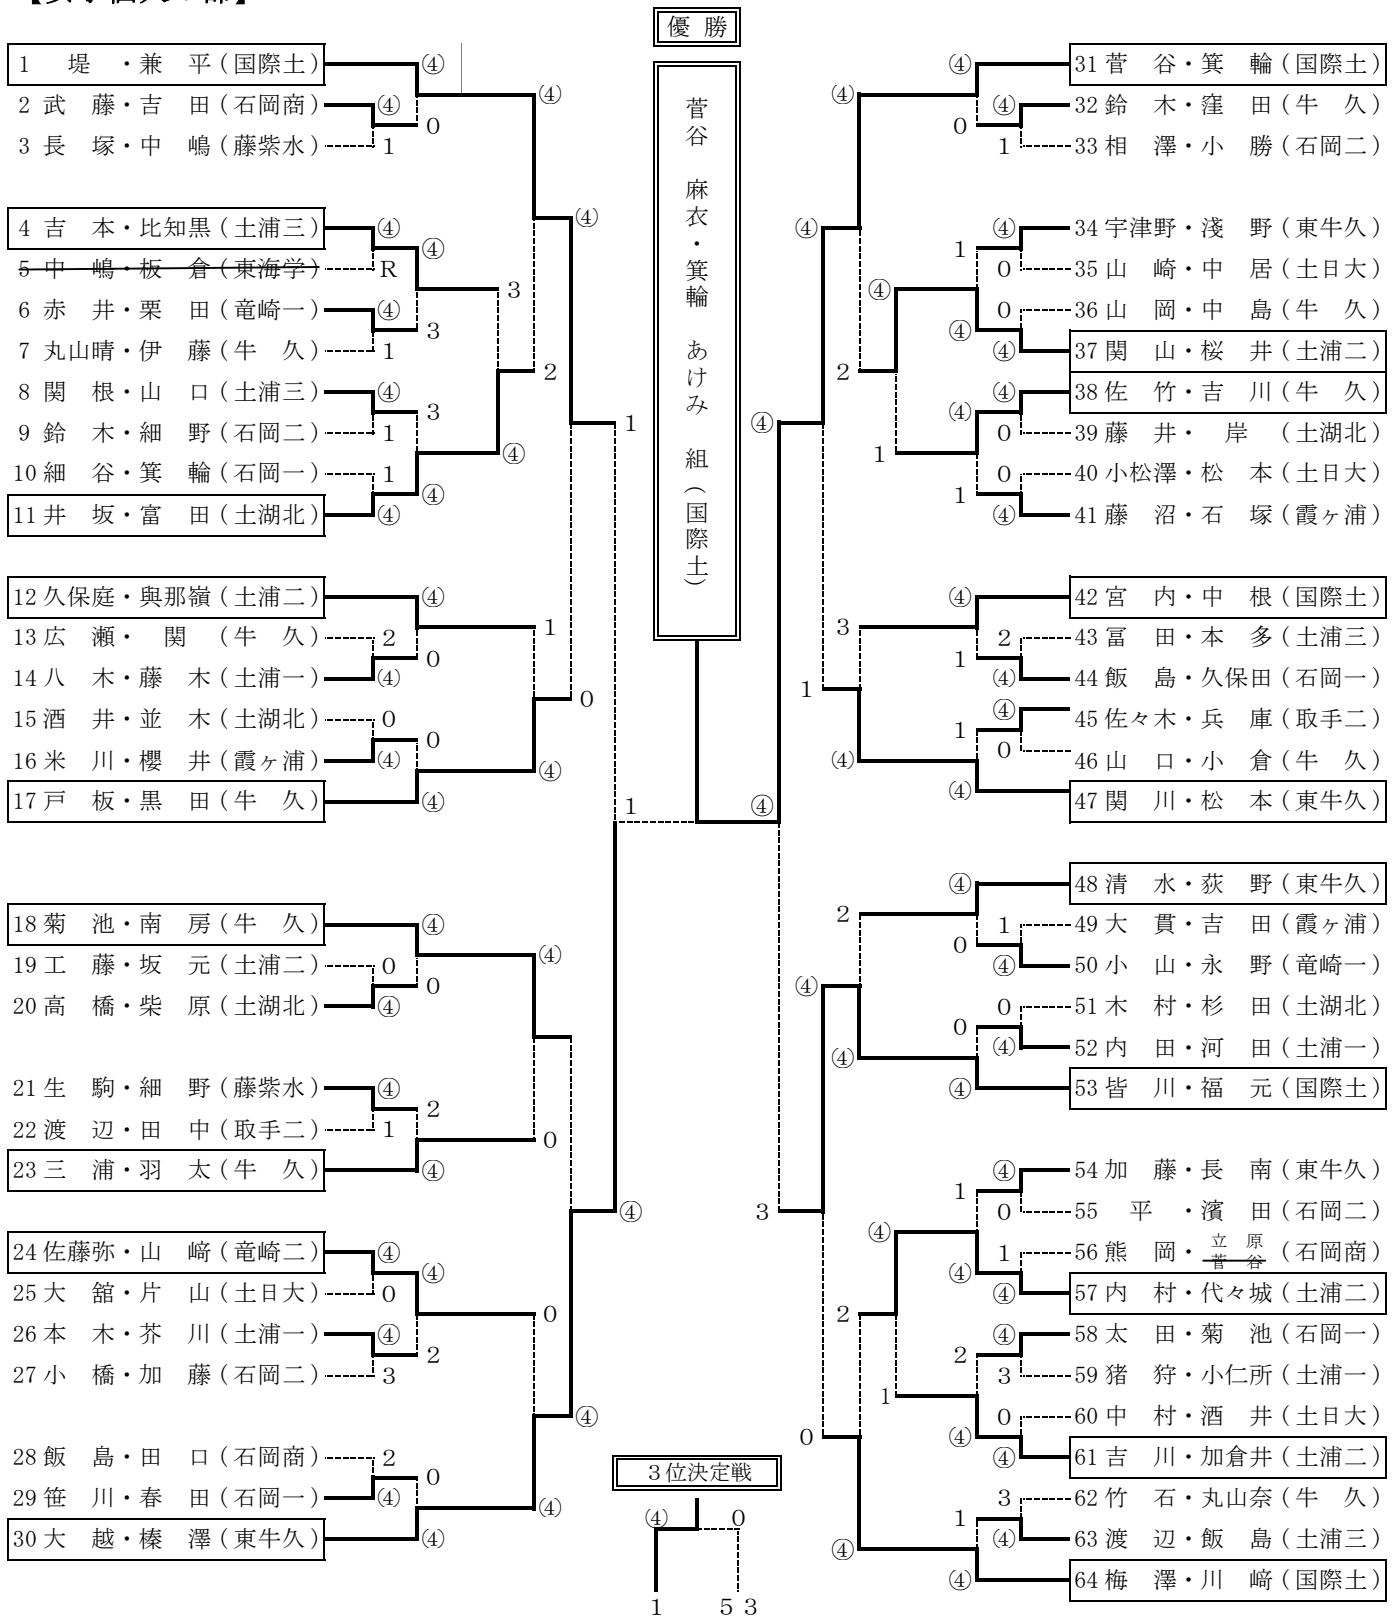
【女子個人の部】

優勝

菅谷 麻衣・箕輪 あけみ 組(国際土)

1 堤・兼平(国際土)
2 武藤・吉田(石岡商)
3 長塚・中嶋(藤紫水)
4 吉本・比知黒(土浦三)
5 中嶋・坂倉(東海学)
6 赤井・栗田(竜崎一)
7 丸山晴・伊藤(牛久)
8 関根・山口(土浦三)
9 鈴木・細野(石岡二)
10 細谷・箕輪(石岡一)
11 井坂・富田(土湖北)
12 久保庭・與那嶺(土浦二)
13 広瀬・関(牛久)
14 八木・藤木(土浦一)
15 酒井・並木(土湖北)
16 米川・櫻井(霞ヶ浦)
17 戸板・黒田(牛久)
18 菊池・南房(牛久)
19 工藤・坂元(土浦二)
20 高橋・柴原(土湖北)
21 生駒・細野(藤紫水)
22 渡辺・田中(取手二)
23 三浦・羽太(牛久)
24 佐藤弥・山崎(竜崎二)
25 大舘・片山(土日大)
26 本木・芥川(土浦一)
27 小橋・加藤(石岡二)
28 飯島・田口(石岡商)
29 笹川・春田(石岡一)
30 大越・榛澤(東牛久)

31 菅谷・箕輪(国際土)
32 鈴木・窪田(牛久)
33 相澤・小勝(石岡二)
34 宇津野・淺野(東牛久)
35 山崎・中居(土日大)
36 山岡・中島(牛久)
37 関山・桜井(土浦二)
38 佐竹・吉川(牛久)
39 藤井・岸(土湖北)
40 小松澤・松本(土日大)
41 藤沼・石塚(霞ヶ浦)
42 宮内・中根(国際土)
43 冨田・本多(土浦三)
44 飯島・久保田(石岡一)
45 佐々木・兵庫(取手二)
46 山口・小倉(牛久)
47 関川・松本(東牛久)
48 清水・荻野(東牛久)
49 大貫・吉田(霞ヶ浦)
50 小山・永野(竜崎一)
51 木村・杉田(土湖北)
52 内田・河田(土浦一)
53 皆川・福元(国際土)
54 加藤・長南(東牛久)
55 平・濱田(石岡二)
56 熊岡・立原 菅谷(石岡商)
57 内村・代々城(土浦二)
58 太田・菊池(石岡一)
59 猪狩・小仁所(土浦一)
60 中村・酒井(土日大)
61 吉川・加倉井(土浦二)
62 竹石・丸山奈(牛久)
63 渡辺・飯島(土浦三)
64 梅澤・川崎(国際土)

3位決定戦
④ 0
1 53